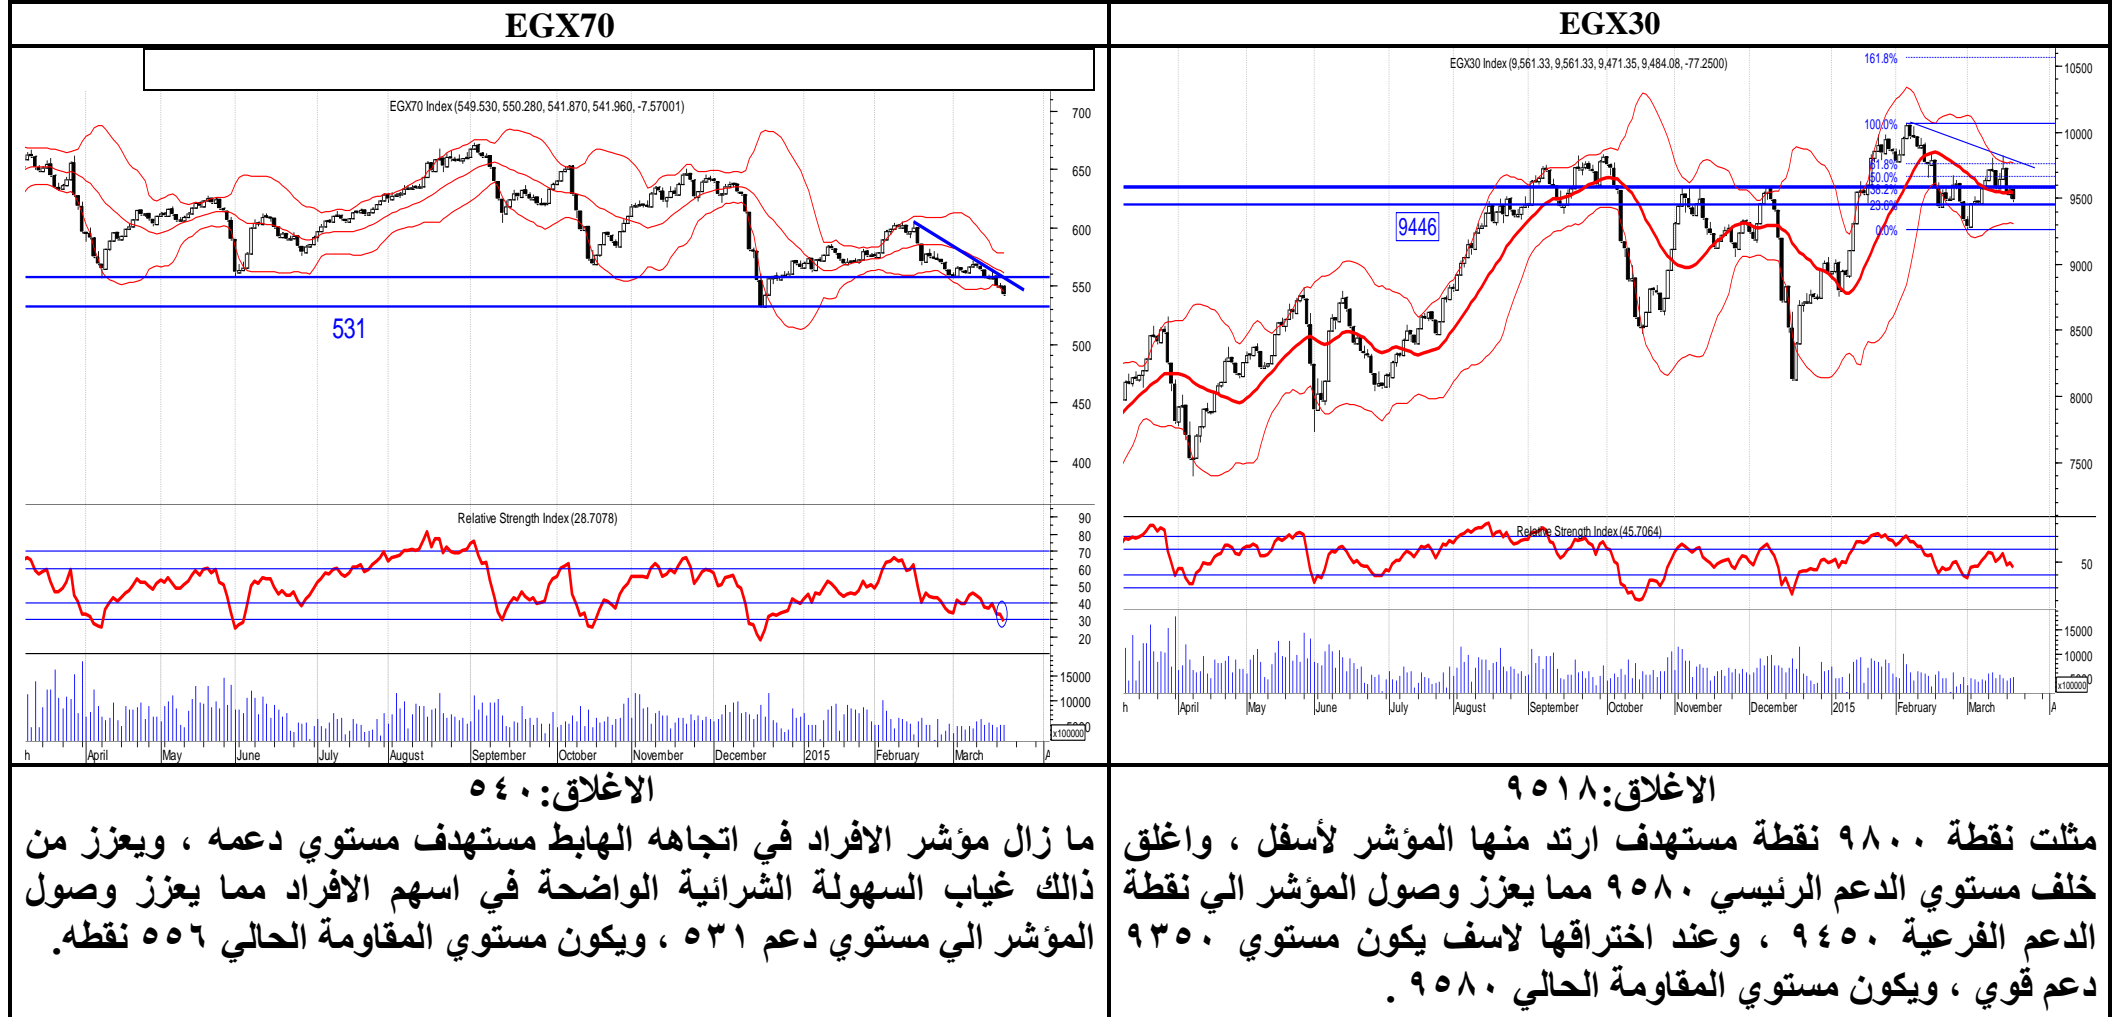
EGX30

EGX30 Index (9,561.33, 9,561.33, 9,471.35, 9,484.08, -77.2500)

161.8%
100.0%
61.8%
50.0%
38.2%
23.6%
0.0%

9446

10500
10000
9500
9000
8500
8000
7500

Relative Strength Index (45.7064)

50

15000
10000
x100000

h April May June July August September October November December 2015 February March A

الاغلاق:٩٥١٨

مثلت نقطة ٩٨٠٠ نقطة مستهدف ارتد منها المؤشر لأسفل ، واغلق خلف مستوي الدعم الرئيسي ٩٥٨٠ مما يعزز وصول المؤشر الي نقطة الدعم الفرعية ٩٤٥٠ ، وعند اختراقها لاسف يكون مستوي ٩٣٥٠ دعم قوي ، ويكون مستوي المقاومة الحالي ٩٥٨٠ .

EGX70

EGX70 Index (549.530, 550.280, 541.870, 541.960, -7.57001)

700
650
600
550
500
450
400

531

Relative Strength Index (28.7078)

90
80
70
60
50
40
30
20

15000
10000
x100000

h April May June July August September October November December 2015 February March A

الاغلاق:٥٤٠

ما زال مؤشر الافراد في اتجاهه الهابط مستهدف مستوي دعمه ، ويعزز من ذالك غياب السهولة الشرائية الواضحة في اسهم الافراد مما يعزز وصول المؤشر الي مستوي دعم ٥٣١ ، ويكون مستوي المقاومة الحالي ٥٥٦ نقطه.